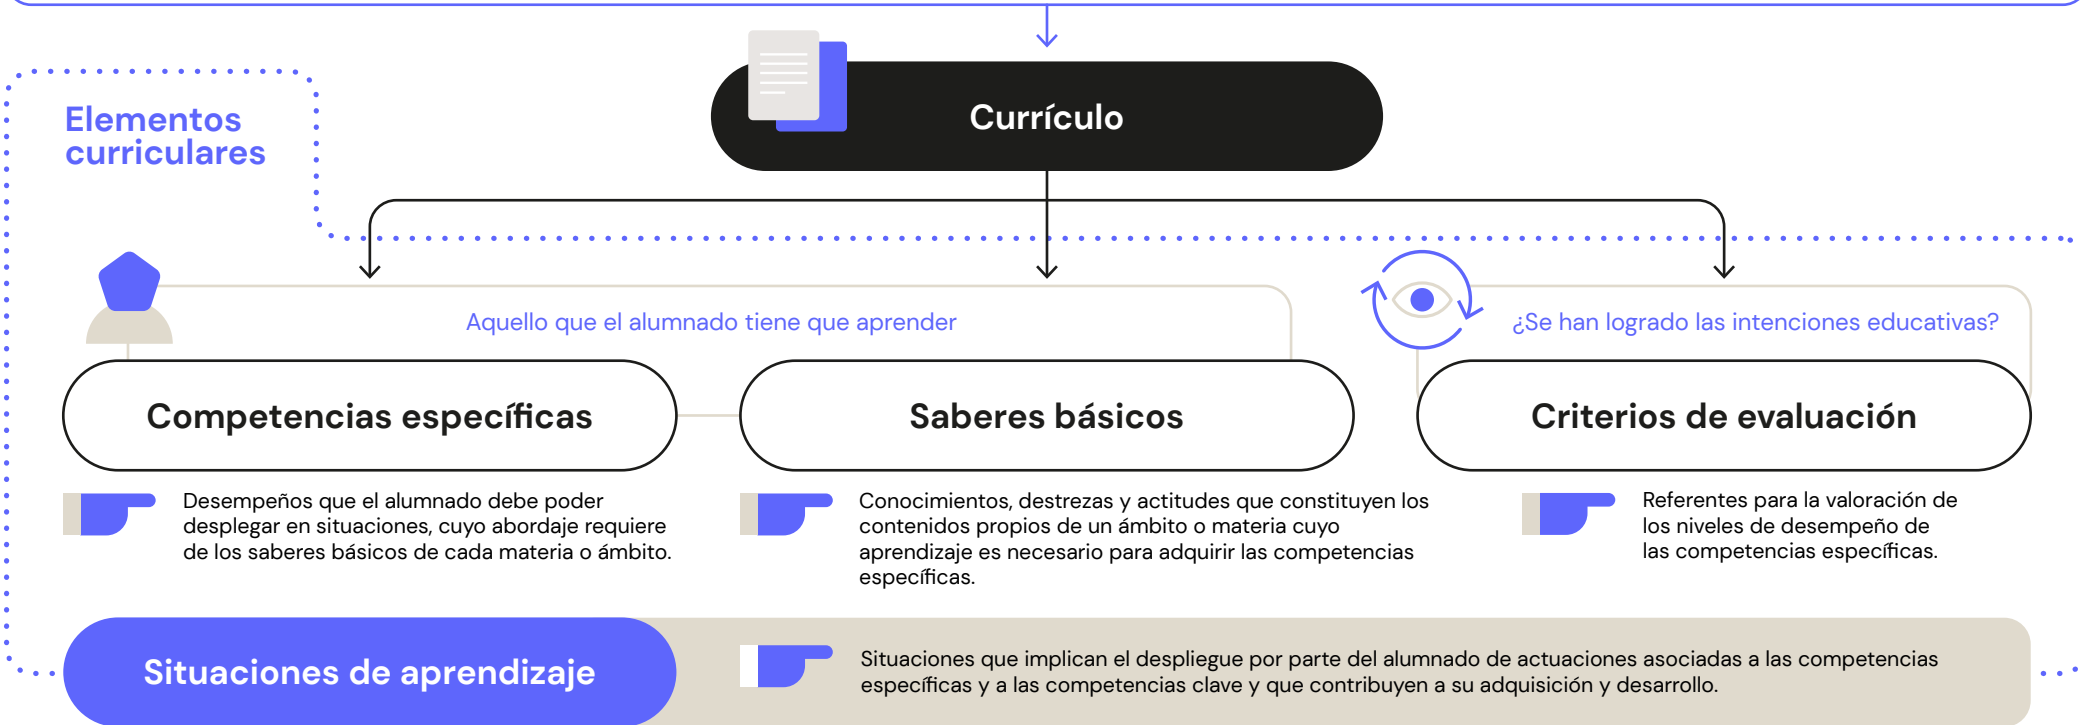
Elementos curriculares

Currículo

Aquello que el alumnado tiene que aprender

¿Se han logrado las intenciones educativas?

Competencias específicas

Saberes básicos

Criterios de evaluación

Desempeños que el alumnado debe poder desplegar en situaciones, cuyo abordaje requiere de los saberes básicos de cada materia o ámbito.

Conocimientos, destrezas y actitudes que constituyen los contenidos propios de un ámbito o materia cuyo aprendizaje es necesario para adquirir las competencias específicas.

Referentes para la valoración de los niveles de desempeño de las competencias específicas.

Situaciones de aprendizaje

Situaciones que implican el despliegue por parte del alumnado de actuaciones asociadas a las competencias específicas y a las competencias clave y que contribuyen a su adquisición y desarrollo.